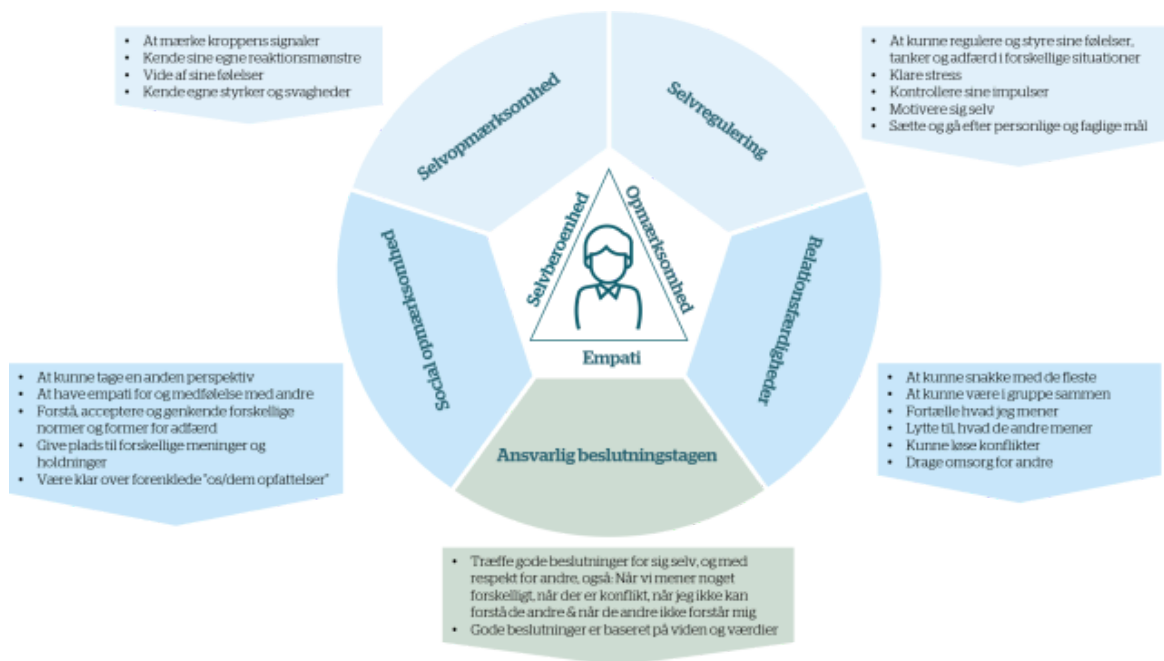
- At mærke kroppens signaler
- Kende sine egne reaktionsmønstre
- Vide af sine følelser
- Kende egne styrker og svagheder

Selvopmærksomhed

Selvregulering

- At kunne regulere og styre sine følelser, tanker og adfærd i forskellige situationer
- Klare stress
- Kontrollere sine impulser
- Motivere sig selv
- Sætte og gå efter personlige og faglige mål

Selvberoenhed

Opmærksomhed

Empati

Social opmærksomhed

Relationsfærdigheder

- At kunne tage en anden perspektiv
- At have empati for og medfølelse med andre
- Forstå, acceptere og genkende forskellige normer og former for adfærd
- Give plads til forskellige meninger og holdninger
- Være klar over forenklede "os/dem opfattelser"

Ansvarlig beslutningstagen

- At kunne snakke med de fleste
- At kunne være i gruppe sammen
- Fortælle hvad jeg mener
- Lytte til, hvad de andre mener
- Kunne løse konflikter
- Drage omsorg for andre

- Træffe gode beslutninger for sig selv, og med respekt for andre, også: Når vi mener noget forskelligt, når der er konflikt, når jeg ikke kan forstå de andre & når de andre ikke forstår mig
- Gode beslutninger er baseret på viden og værdier